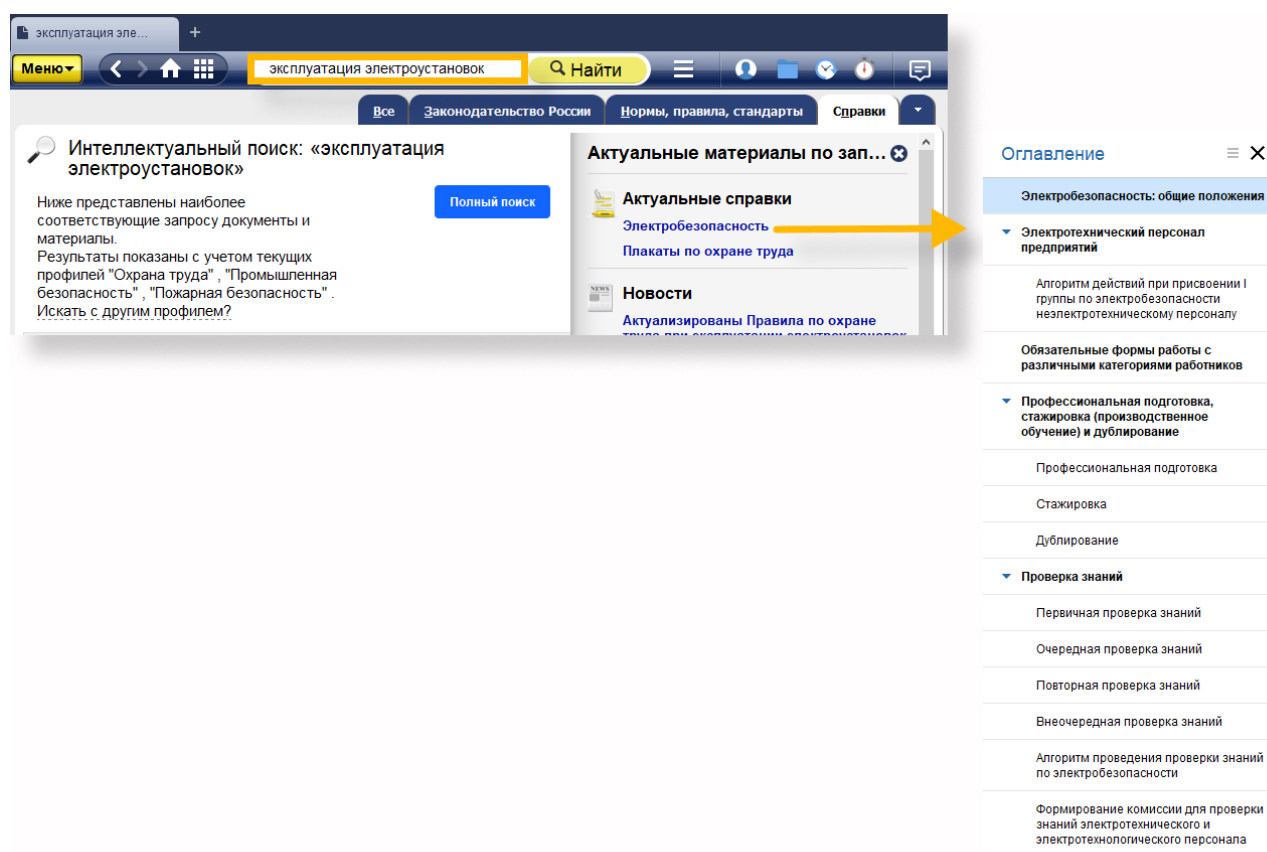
эксплуатация эле...
+
Меню
эксплуатация электроустановок
Найти
Все
Законодательство России
Нормы, правила, стандарты
Справки

Интеллектуальный поиск: «эксплуатация электроустановок»

Ниже представлены наиболее соответствующие запросу документы и материалы.
Результаты показаны с учетом текущих профилей "Охрана труда" , "Промышленная безопасность" , "Пожарная безопасность" .
Искать с другим профилем?

Полный поиск

Актуальные материалы по зап...

Актуальные справки
Электробезопасность
Плакаты по охране труда

Новости
Актуализированы Правила по охране труда при эксплуатации электроустановок

Оглавление

Электробезопасность: общие положения
Электротехнический персонал предприятий
Алгоритм действий при присвоении I группы по электробезопасности неэлектротехническому персоналу
Обязательные формы работы с различными категориями работников
Профессиональная подготовка, стажировка (производственное обучение) и дублирование
Профессиональная подготовка
Стажировка
Дублирование
Проверка знаний
Первичная проверка знаний
Очередная проверка знаний
Повторная проверка знаний
Внеочередная проверка знаний
Алгоритм проведения проверки знаний по электробезопасности
Формирование комиссии для проверки знаний электротехнического и электротехнологического персонала